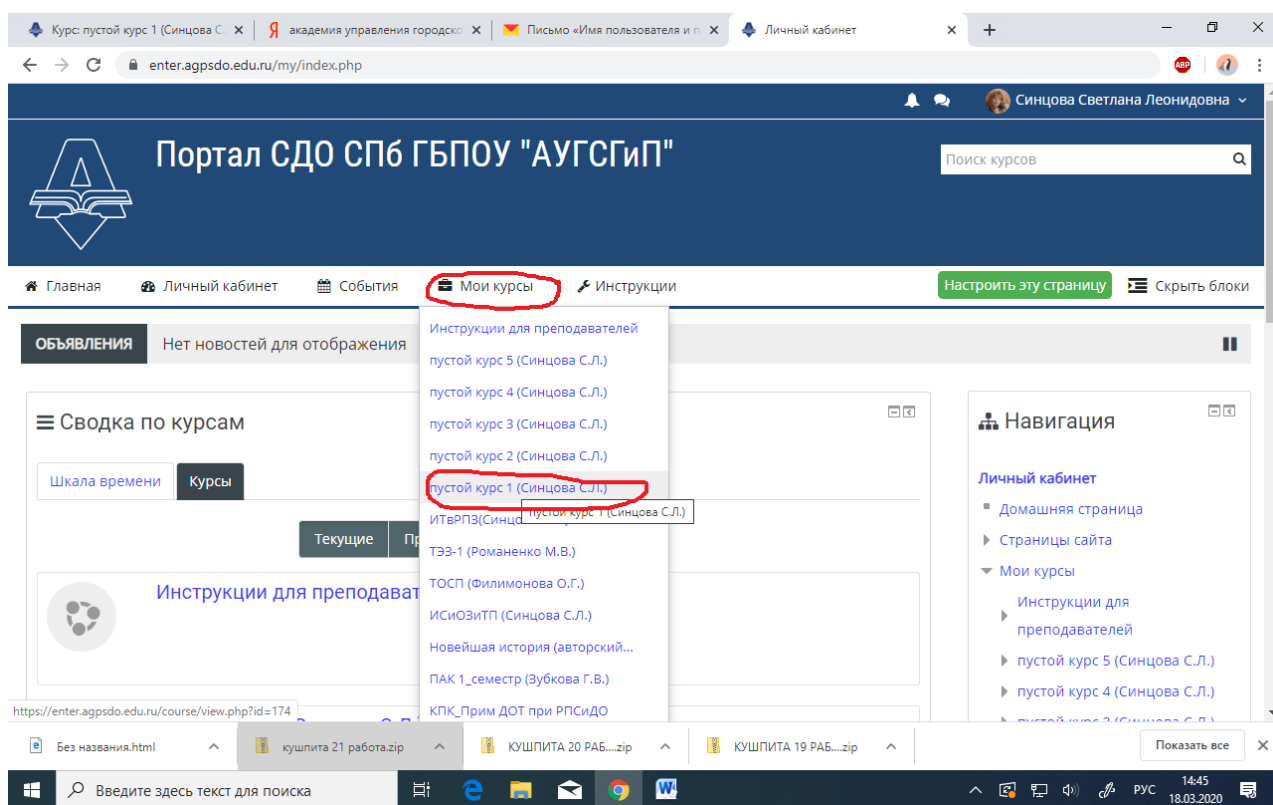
Курс: пустой курс 1 (Синцова С. ×
академия управления городско ×
Письмо «Имя пользователя и п ×
Личный кабинет ×
+

enter.agpsdo.edu.ru/my/index.php

Синцова Светлана Леонидовна

Портал СДО СПб ГБПОУ "АУГСГиП"

Поиск курсов

Главная
Личный кабинет
События
Мои курсы
Инструкции
Настроить эту страницу
Скрыть блоки

ОБЪЯВЛЕНИЯ
Нет новостей для отображения

Инструкции для преподавателей
пустой курс 5 (Синцова С.Л.)
пустой курс 4 (Синцова С.Л.)
пустой курс 3 (Синцова С.Л.)
пустой курс 2 (Синцова С.Л.)
пустой курс 1 (Синцова С.Л.)
ИТвРПЗ(Синцо
пустой курс 1 (Синцова С.Л.)
ТЭЗ-1 (Романенко М.В.)
ТОСП (Филимонова О.Г.)
ИСиОЗиТП (Синцова С.Л.)
Новейшая история (авторский...
ПАК 1_семестр (Зубкова Г.В.)
КПК_Прим ДОТ при РПСиДО

Сводка по курсам

Шкала времени
Курсы

Текущие
Пр

Инструкции для преподават

Навигация

Личный кабинет
Домашняя страница
Страницы сайта
Мои курсы
Инструкции для преподавателей
пустой курс 5 (Синцова С.Л.)
пустой курс 4 (Синцова С.Л.)
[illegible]

https://enter.agpsdo.edu.ru/course/view.php?id=174

Без названия.html
кушпита 21 работа.zip
КУШПИТА 20 РАБ....zip
КУШПИТА 19 РАБ....zip
Показать все

Введите здесь текст для поиска
РУС
14:45
18.03.2020